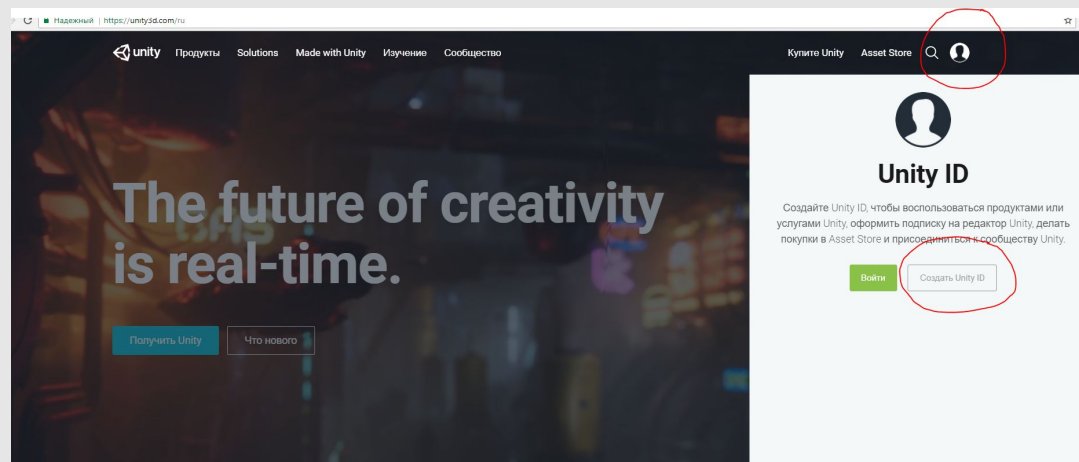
Надежный | https://unity3d.com/ru

unity Продукты Solutions Made with Unity Изучение Сообщество

Купите Unity Asset Store

The future of creativity is real-time.

Получить Unity Что нового

Unity ID

Создайте Unity ID, чтобы воспользоваться продуктами или услугами Unity, оформить подписку на редактор Unity, делать покупки в Asset Store и присоединиться к сообществу Unity.

Войти Создать Unity ID